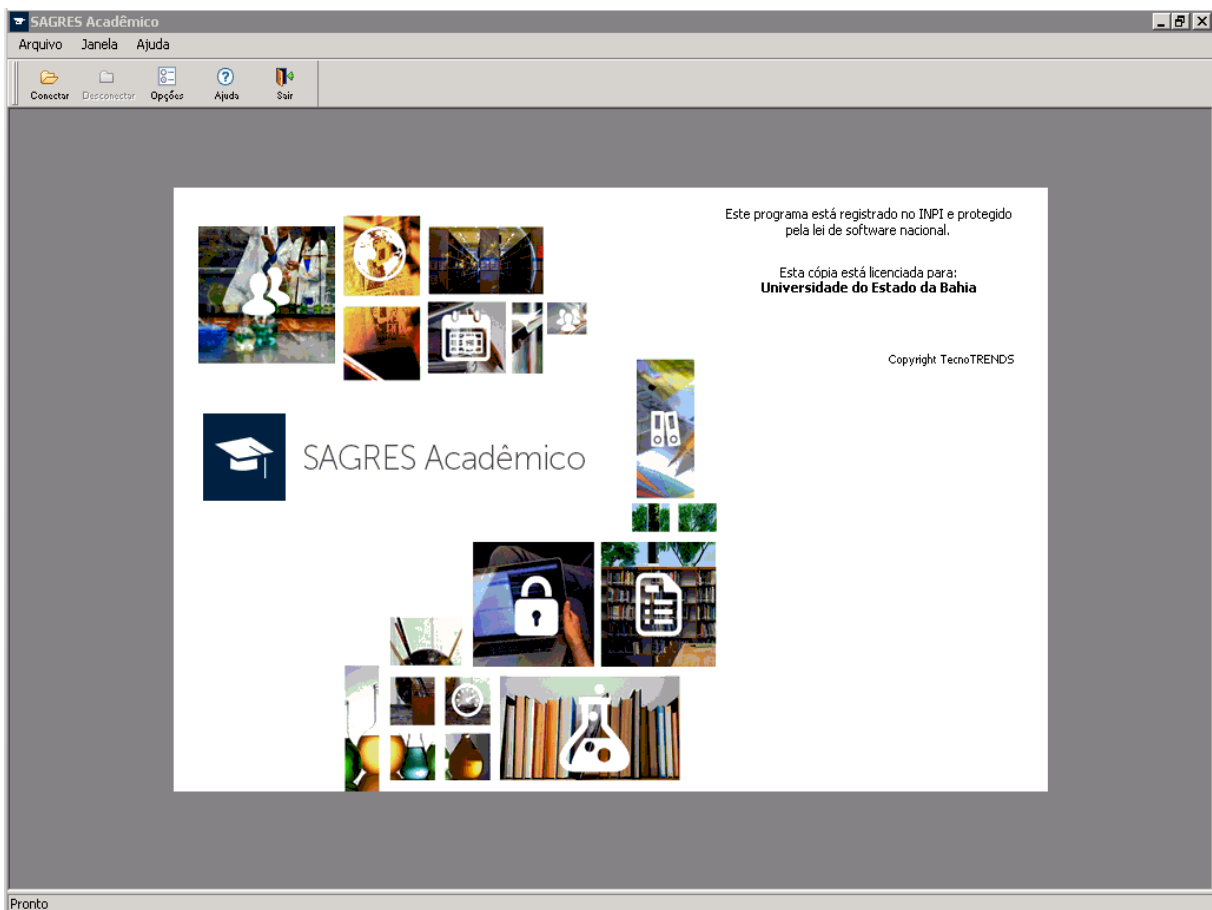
SAGRES Acadêmico

Arquivo Janela Ajuda

Conectar Desconectar Opções Ajuda Sair

Este programa está registrado no INPI e protegido pela lei de software nacional.

Esta cópia está licenciada para:
**Universidade do Estado da Bahia**

Copyright TecnoTRENDS

SAGRES Acadêmico

Pronto